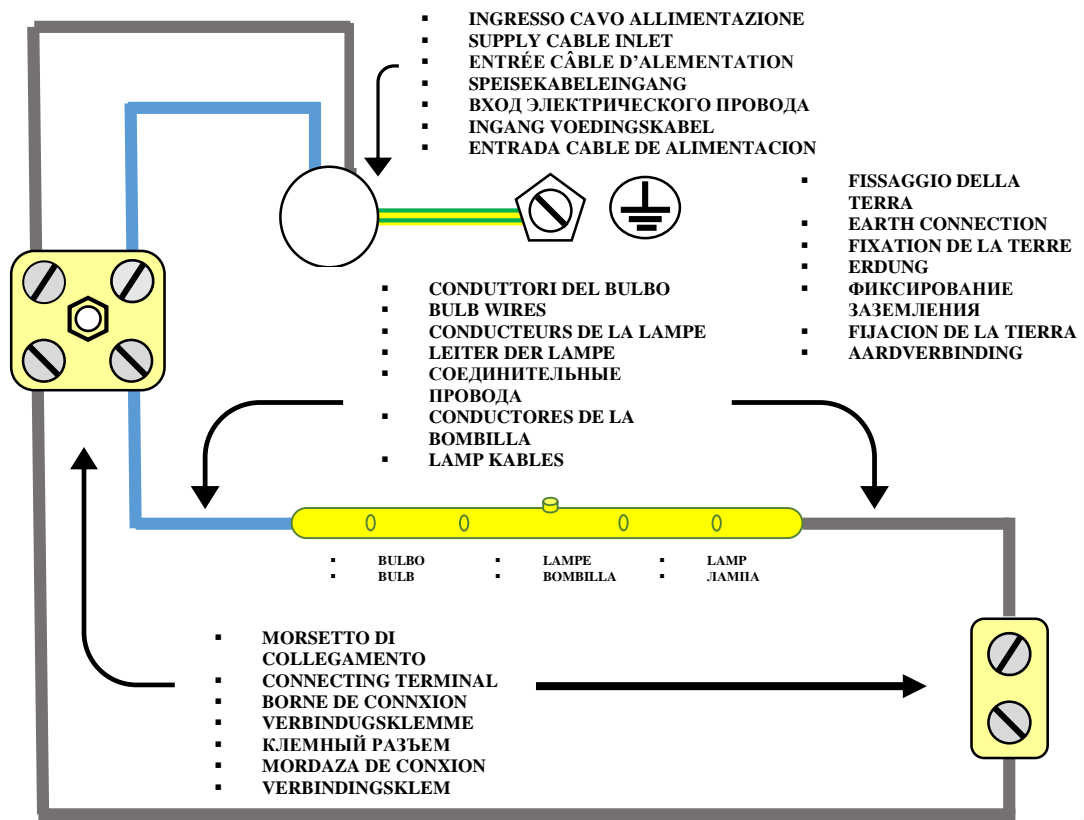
- INGRESSO CAVO ALLIMENTAZIONE
- SUPPLY CABLE INLET
- ENTRÉE CÂBLE D'ALEMENTATION
- SPEISEKABELEINGANG
- ВХОД ЭЛЕКТРИЧЕСКОГО ПРОВОДА
- INGANG VOEDINGSKABEL
- ENTRADA CABLE DE ALIMENTACION

- FISSAGGIO DELLA TERRA
- EARTH CONNECTION
- FIXATION DE LA TERRE
- ERDUNG
- ФИКСИРОВАНИЕ ЗАЗЕМЛЕНИЯ
- FIJACION DE LA TIERRA
- AARDVERBINDING

- CONDUTTORI DEL BULBO
- BULB WIRES
- CONDUCTEURS DE LA LAMPE
- LEITER DER LAMPE
- СОЕДИНИТЕЛЬНЫЕ ПРОВОДА
- CONDUCTORES DE LA BOMBILLA
- LAMP KABLES

- BULBO
- BULB
- LAMPE
- BOMBILLA
- LAMP
- ЛАМПА

- MORSETTO DI COLLEGAMENTO
- CONNECTING TERMINAL
- BORNE DE CONNXION
- VERBINDUGSKLEMME
- КЛЕМНЫЙ РАЗЪЕМ
- MORDAZA DE CONXION
- VERBINDINGSKLEM